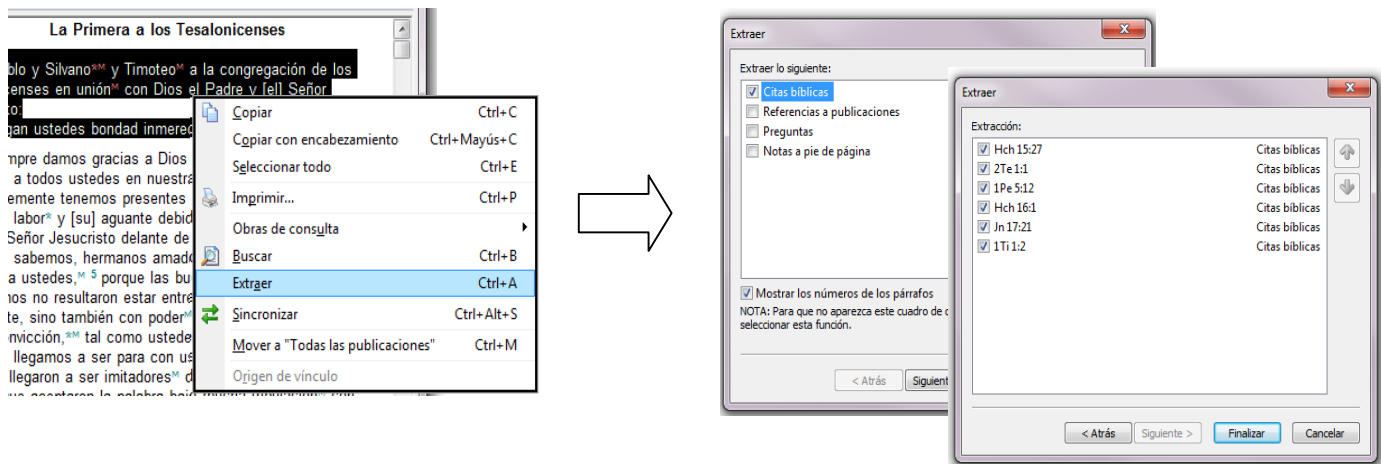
La Primera a los Tesalonicenses

blo y Silvano*M y Timoteo M a la congregación de los censes en unión M con Dios el Padre y [el] Señor to:
gan ustedes bondad inmered

mpre damos gracias a Dios
a todos ustedes en nuestra
emente tenemos presentes
labor* y [su] aguante debid
Señor Jesucristo delante de
sabemos, hermanos amad
a ustedes, M 5 porque las bu
os no resultaron estar entr
te, sino también con poder M
nvicción, *M tal como ustede
llegamos a ser para con us
llegaron a ser imitadores M d

| | |
|---|---|
| Copiar | Ctrl+C |
| Copiar con encabezamiento | Ctrl+Mayús+C |
| Seleccionar todo | Ctrl+E |
| Imprimir... | Ctrl+P |
| Obras de consulta | |
| Buscar | Ctrl+B |
| Extraer | Ctrl+A |
| Sincronizar | Ctrl+Alt+S |
| Mover a "Todas las publicaciones" | Ctrl+M |
| Origen de vínculo | |

Extraer

Extraer lo siguiente:
Citas bíblicas
Referencias a publicaciones
Preguntas
Notas a pie de página

Mostrar los números de los párrafos
NOTA: Para que no aparezca este cuadro de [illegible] seleccionar esta función.

< Atrás Siguient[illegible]

Extraer

Extracción:

| | |
|---|---|
| Hch 15:27 | Citas bíblicas |
| 2Te 1:1 | Citas bíblicas |
| 1Pe 5:12 | Citas bíblicas |
| Hch 16:1 | Citas bíblicas |
| Jn 17:21 | Citas bíblicas |
| 1Ti 1:2 | Citas bíblicas |

< Atrás Siguiente > Finalizar Cancelar